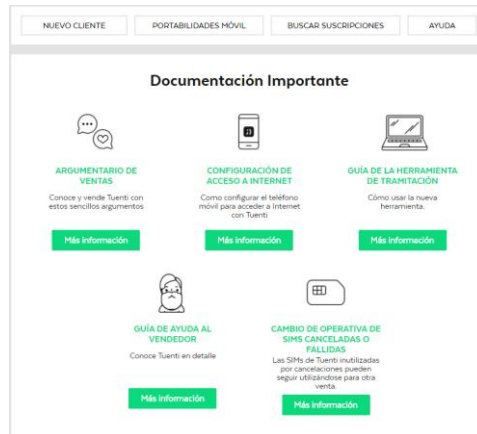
NUEVO CLIENTE | PORTABILIDADES MÓVIL | BUSCAR SUSCRIPCIONES | AYUDA

Documentación Importante

ARGUMENTARIO DE VENTAS
Conoce y vende Tuenti con estos sencillos argumentos
Más información

CONFIGURACIÓN DE ACCESO A INTERNET
Como configurar el teléfono móvil para acceder a Internet con Tuenti
Más información

GUÍA DE LA HERRAMIENTA DE TRAMITACIÓN
Cómo usar la nueva herramienta.
Más información

GUÍA DE AYUDA AL VENDEDOR
Conoce Tuenti en detalle
Más información

CAMBIO DE OPERATIVA DE SIMS CANCELADAS O FALLIDAS
Las SIMs de Tuenti inutilizadas por cancelaciones pueden seguir utilizándose para otra venta.
Más información